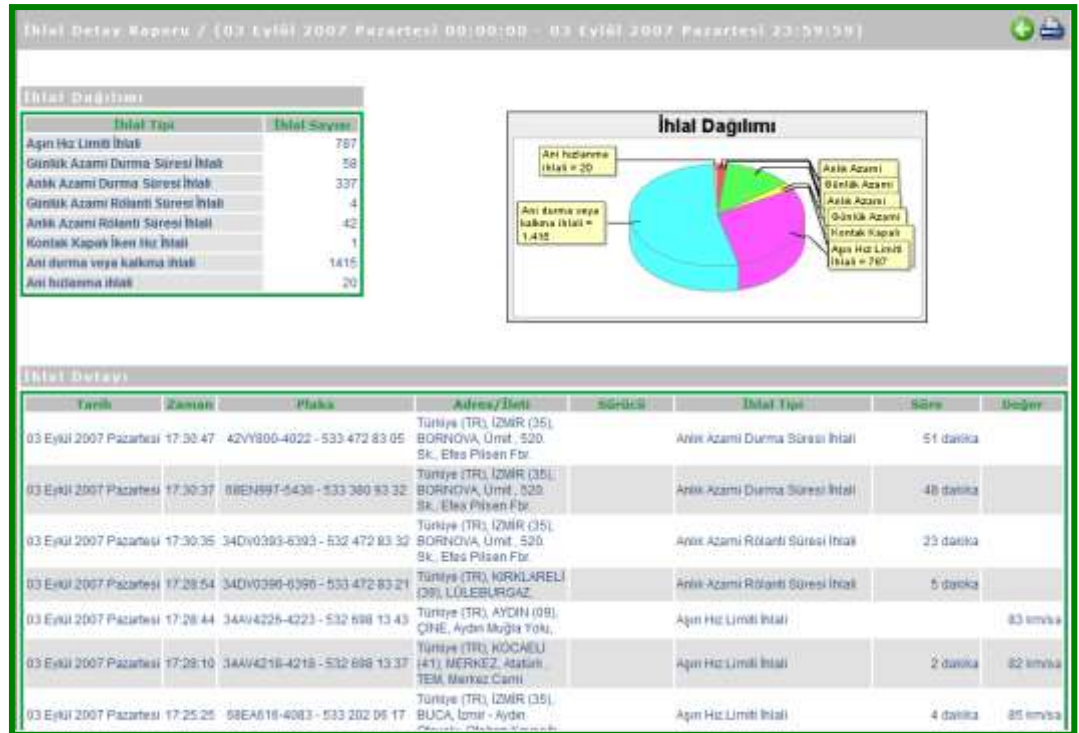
İhlal Detay Raporu / (03 Eylül 2007 Pazartesi 00:00:00 - 03 Eylül 2007 Pazartesi 23:59:59)

İhlal Dağılımı

| İhlal Tipi | İhlal Sayısı |
|---|---|
| Aşırı Hız Limiti İhlali | 767 |
| Günlük Azami Durma Süresi İhlali | 58 |
| Anlık Azami Durma Süresi İhlali | 337 |
| Günlük Azami Rölanti Süresi İhlali | 4 |
| Anlık Azami Rölanti Süresi İhlali | 42 |
| Kontak Kapalı İken Hız İhlali | 1 |
| Ani durma veya kalkma ihlali | 1415 |
| Ani hızlanma ihlali | 20 |

İhlal Dağılımı

Ani hızlanma ihlali = 20
Ani durma veya kalkma ihlali = 1.415
Anlık Azami
Günlük Azami
Anlık Azami
Günlük Azami
Kontak Kapalı
Aşırı Hız Limiti İhlali = 767

İhlal Detayı

| Tarih | Zaman | Plaka | Adres/İleti | Sürücü | İhlal Tipi | Süre | Değer |
|---|---|---|---|---|---|---|---|
| 03 Eylül 2007 Pazartesi | 17:30:47 | 42VY800-4022 - 533 472 83 05 | Türkiye (TR), İZMİR (35), BORNOVA, Ümit , 520. Sk., Efes Pilsen Fbr. | | Anlık Azami Durma Süresi İhlali | 51 dakika | |
| 03 Eylül 2007 Pazartesi | 17:30:37 | 68EN997-5430 - 533 380 93 32 | Türkiye (TR), İZMİR (35), BORNOVA, Ümit , 520. Sk., Efes Pilsen Fbr. | | Anlık Azami Durma Süresi İhlali | 48 dakika | |
| 03 Eylül 2007 Pazartesi | 17:30:35 | 34DV0393-6393 - 532 472 83 32 | Türkiye (TR), İZMİR (35), BORNOVA, Ümit , 520. Sk., Efes Pilsen Fbr. | | Anlık Azami Rölanti Süresi İhlali | 23 dakika | |
| 03 Eylül 2007 Pazartesi | 17:28:54 | 34DV0396-6396 - 533 472 83 21 | Türkiye (TR), KIRKLARELİ (39), LÜLEBURGAZ, | | Anlık Azami Rölanti Süresi İhlali | 5 dakika | |
| 03 Eylül 2007 Pazartesi | 17:28:44 | 34AV4225-4223 - 532 698 13 43 | Türkiye (TR), AYDIN (09), ÇİNE, Aydın Muğla Yolu, | | Aşırı Hız Limiti İhlali | | 83 km/sa |
| 03 Eylül 2007 Pazartesi | 17:28:10 | 34AV4218-4218 - 532 698 13 37 | Türkiye (TR), KOCAELİ (41), MERKEZ, Atatürk , TEM, Merkez Cami | | Aşırı Hız Limiti İhlali | 2 dakika | 82 km/sa |
| 03 Eylül 2007 Pazartesi | 17:25:25 | 58EA616-4083 - 533 202 06 17 | Türkiye (TR), İZMİR (35), BUCA, İzmir - Aydın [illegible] | | Aşırı Hız Limiti İhlali | 4 dakika | 85 km/sa |